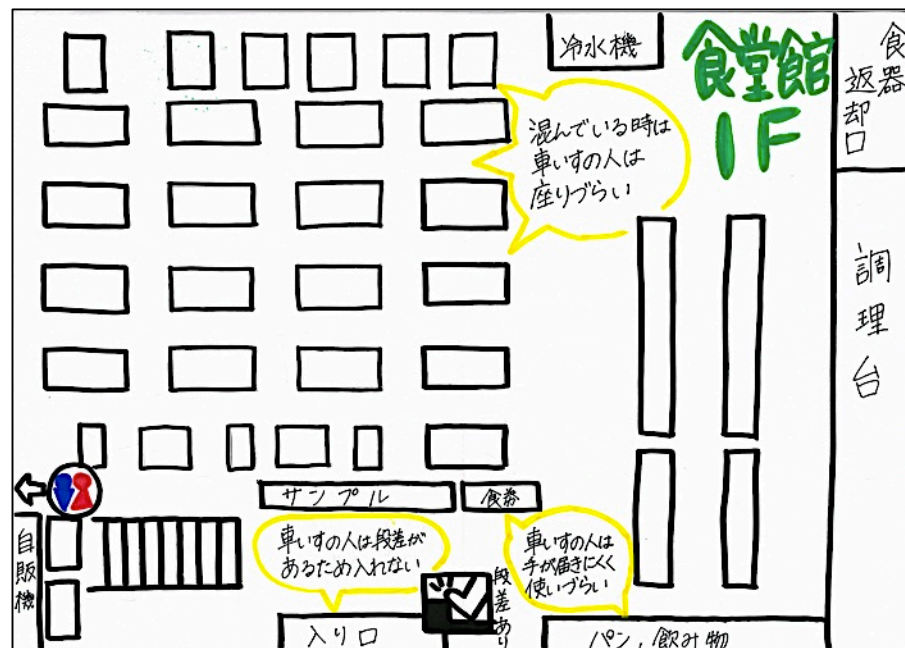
冷水機

食堂館
1F

食器返却口

混んでいる時は車いすの人は座りづらい

調理台

サンプル

食券

自販機

車いすの人は段差があるため入れない

車いすの人は手が届きにくく使いづらい

段差あり

入り口

パン、飲み物